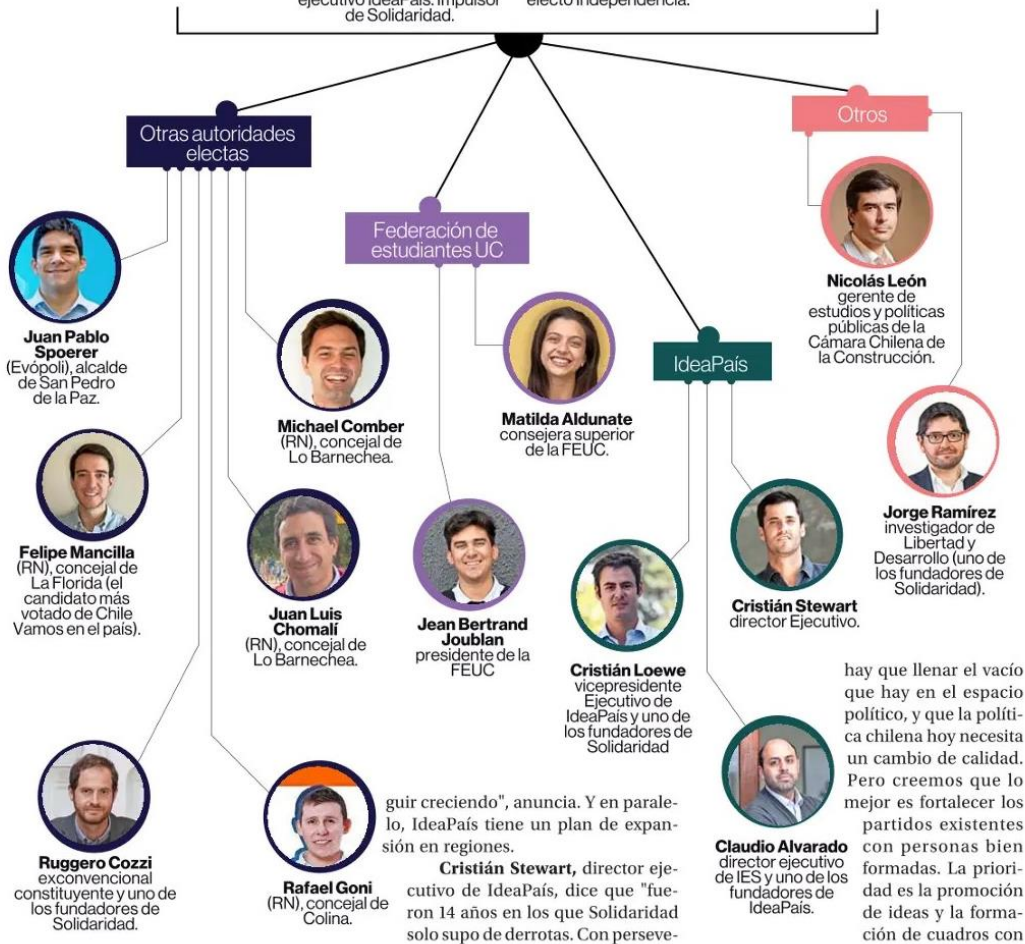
ejecutivo IdeaPaís. Impulsor de Solidaridad.

electo independencia.

Otras autoridades electas

Federación de estudiantes UC

IdeaPaís

Otros

Juan Pablo Spoerer (Evópoli), alcalde de San Pedro de la Paz.

Michael Comber (RN), concejal de Lo Barnechea.

Matilda Aldunate consejera superior de la FEUC.

Nicolás León gerente de estudios y políticas públicas de la Cámara Chilena de la Construcción.

Jorge Ramírez investigador de Libertad y Desarrollo (uno de los fundadores de Solidaridad).

Felipe Mancilla (RN), concejal de La Florida (el candidato más votado de Chile Vamos en el país).

Juan Luis Chomalí (RN), concejal de Lo Barnechea.

Jean Bertrand Joublan presidente de la FEUC

Cristián Stewart director Ejecutivo.

Cristián Loewe vicepresidente Ejecutivo de IdeaPaís y uno de los fundadores de Solidaridad

Ruggero Cozzi exconvencional constituyente y uno de los fundadores de Solidaridad.

Rafael Goni (RN), concejal de Colina.

guir creciendo", anuncia. Y en paralelo, IdeaPaís tiene un plan de expansión en regiones.

Cristián Stewart, director ejecutivo de IdeaPaís, dice que "fueron 14 años en los que Solidaridad solo supo de derrotas. Con perseve-

Claudio Alvarado director ejecutivo de IES y uno de los fundadores de IdeaPaís.

hay que llenar el vacío que hay en el espacio político, y que la política chilena hoy necesita un cambio de calidad. Pero creemos que lo mejor es fortalecer los partidos existentes con personas bien formadas. La prioridad es la promoción de ideas y la formación de cuadros con